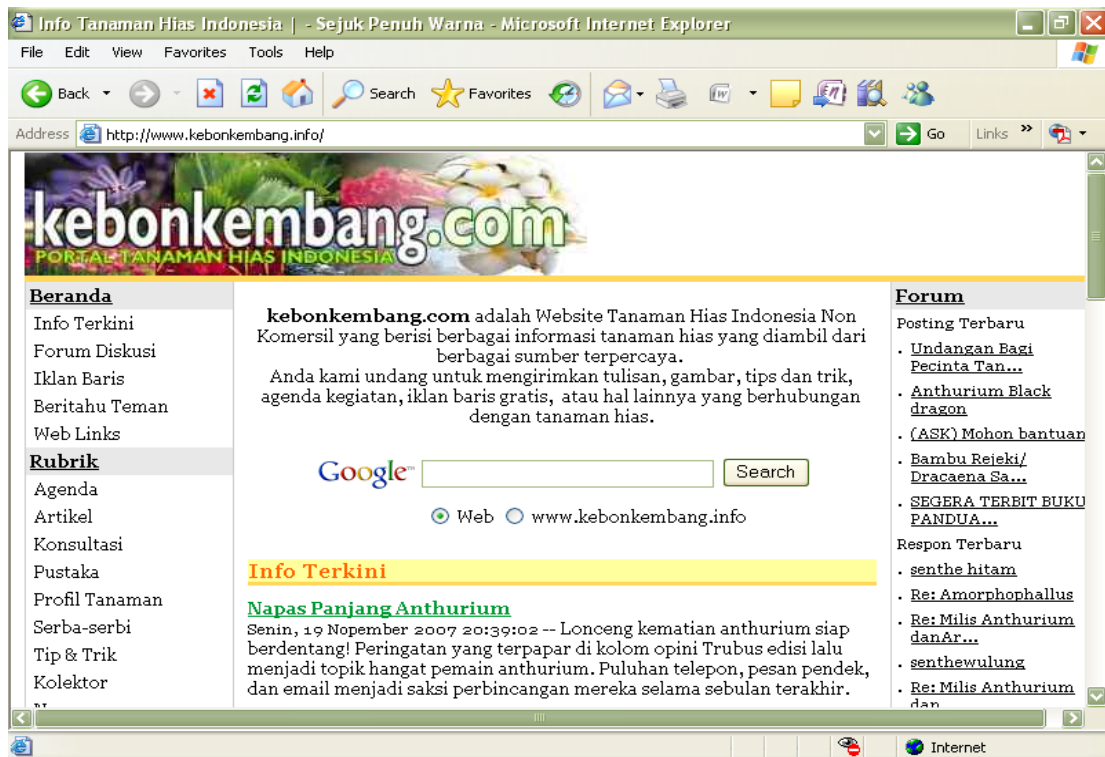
Info Tanaman Hias Indonesia | - Sejuk Penuh Warna - Microsoft Internet Explorer

File Edit View Favorites Tools Help

Back Search Favorites

Address http://www.kebonkembang.info/ Go Links »

kebonkembang.com
PORTAL TANAMAN HIAS INDONESIA

Beranda
Info Terkini
Forum Diskusi
Iklan Baris
Beritahu Teman
Web Links
Rubrik
Agenda
Artikel
Konsultasi
Pustaka
Profil Tanaman
Serba-serbi
Tip & Trik
Kolektor
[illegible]

kebonkembang.com adalah Website Tanaman Hias Indonesia Non Komersil yang berisi berbagai informasi tanaman hias yang diambil dari berbagai sumber terpercaya.
Anda kami undang untuk mengirimkan tulisan, gambar, tips dan trik, agenda kegiatan, iklan baris gratis, atau hal lainnya yang berhubungan dengan tanaman hias.

Google Search

Web www.kebonkembang.info

Info Terkini

Napas Panjang Anthurium
Senin, 19 Nopember 2007 20:39:02 -- Lonceng kematian anthurium siap berdentang! Peringatan yang terpapar di kolom opini Trubus edisi lalu menjadi topik hangat pemain anthurium. Puluhan telepon, pesan pendek, dan email menjadi saksi perbincangan mereka selama sebulan terakhir.

Forum
Posting Terbaru
. Undangan Bagi Pecinta Tan...
. Anthurium Black dragon
. (ASK) Mohon bantuan
. Bambu Rejeki/ Dracaena Sa...
. SEGERA TERBIT BUKU PANDUA...
Respon Terbaru
. senthe hitam
. Re: Amorphophallus
. Re: Milis Anthurium danAr...
. senthewulung
. Re: Milis Anthurium dan

Internet